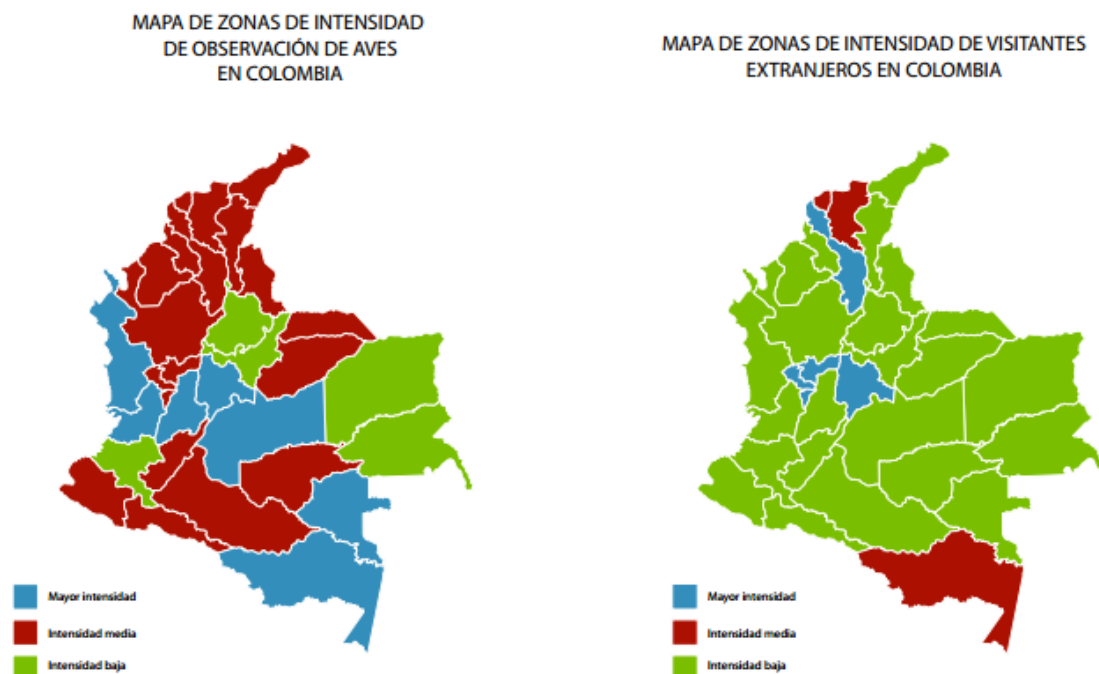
MAPA DE ZONAS DE INTENSIDAD DE OBSERVACIÓN DE AVES EN COLOMBIA

Mayor intensidad
Intensidad media
Intensidad baja

MAPA DE ZONAS DE INTENSIDAD DE VISITANTES EXTRANJEROS EN COLOMBIA

Mayor intensidad
Intensidad media
Intensidad baja